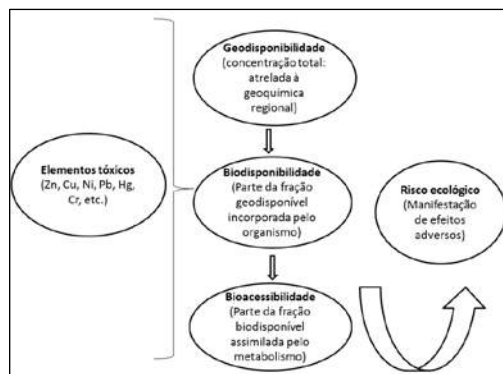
Elementos tóxicos (Zn, Cu, Ni, Pb, Hg, Cr, etc.)

Geodisponibilidade (concentração total: atrelada à geoquímica regional)

Biodisponibilidade (Parte da fração geodisponível incorporada pelo organismo)

Bioacessibilidade (Parte da fração biodisponível assimilada pelo metabolismo)

Risco ecológico (Manifestação de efeitos adversos)